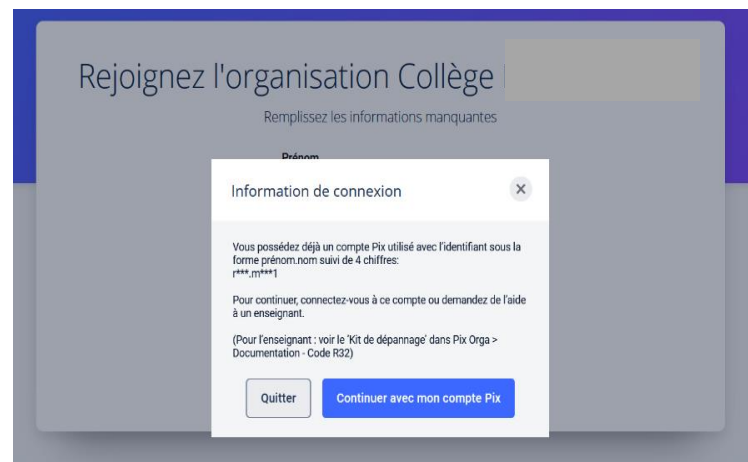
Rejoignez l'organisation Collège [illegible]

Remplissez les informations manquantes

Prénom

Information de connexion

×

Vous possédez déjà un compte Pix utilisé avec l'identifiant sous la forme prénom.nom suivi de 4 chiffres:
r***.m***1

Pour continuer, connectez-vous à ce compte ou demandez de l'aide à un enseignant.

(Pour l'enseignant : voir le 'Kit de dépannage' dans Pix Orga > Documentation - Code R32)

Quitter

Continuer avec mon compte Pix